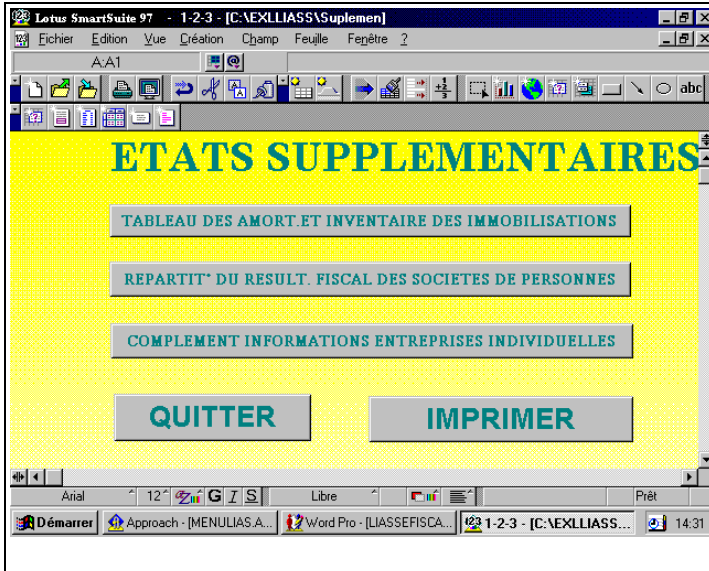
Lotus SmartSuite 97 - 1-2-3 - [C:\EXLLIASS\Suplemen]

Fichier Edition Vue Création Champ Feuille Fenêtre ?

A:A1

abc

ETATS SUPPLEMENTAIRES

TABLEAU DES AMORT.ET INVENTAIRE DES IMMOBILISATIONS

REPARTIT° DU RESULT. FISCAL DES SOCIETES DE PERSONNES

COMPLEMENT INFORMATIONS ENTREPRISES INDIVIDUELLES

QUITTER

IMPRIMER

Arial 12 G I S Libre Prêt

Démarrer Approach - [MENULIAS.A... Word Pro - [LIASSEFISCA... 1-2-3 - [C:\EXLLIASS... 14:31